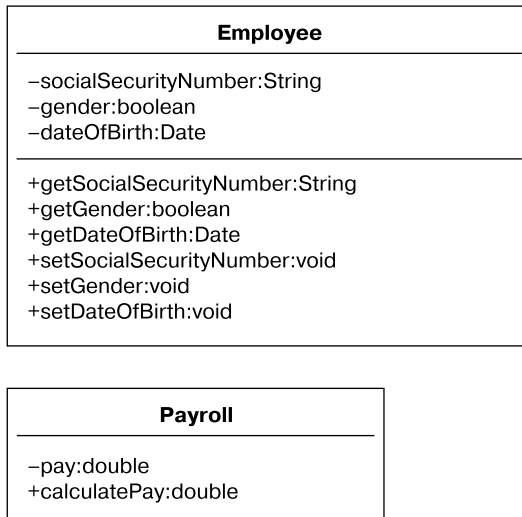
**Employee**

–socialSecurityNumber:String
–gender:boolean
–dateOfBirth:Date

+getSocialSecurityNumber:String
+getGender:boolean
+getDateOfBirth:Date
+setSocialSecurityNumber:void
+setGender:void
+setDateOfBirth:void

**Payroll**

–pay:double
+calculatePay:double